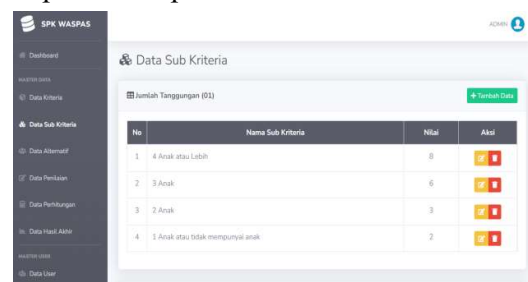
SPK WASPAS

Dashboard

MASTER DATA

Data Kriteria

Data Sub Kriteria

Data Alternatif

Data Penilaian

Data Perhitungan

Data Hasil Akhir

MASTER USER

Data User

ADMIN

Data Sub Kriteria

Jumlah Tanggungan (01)

+ Tambah Data

| No | Nama Sub Kriteria | Nilai | Aksi |
|---|---|---|---|
| 1 | 4 Anak atau Lebih | 8 | |
| 2 | 3 Anak | 6 | |
| 3 | 2 Anak | 3 | |
| 4 | 1 Anak atau tidak mempunyai anak | 2 | |